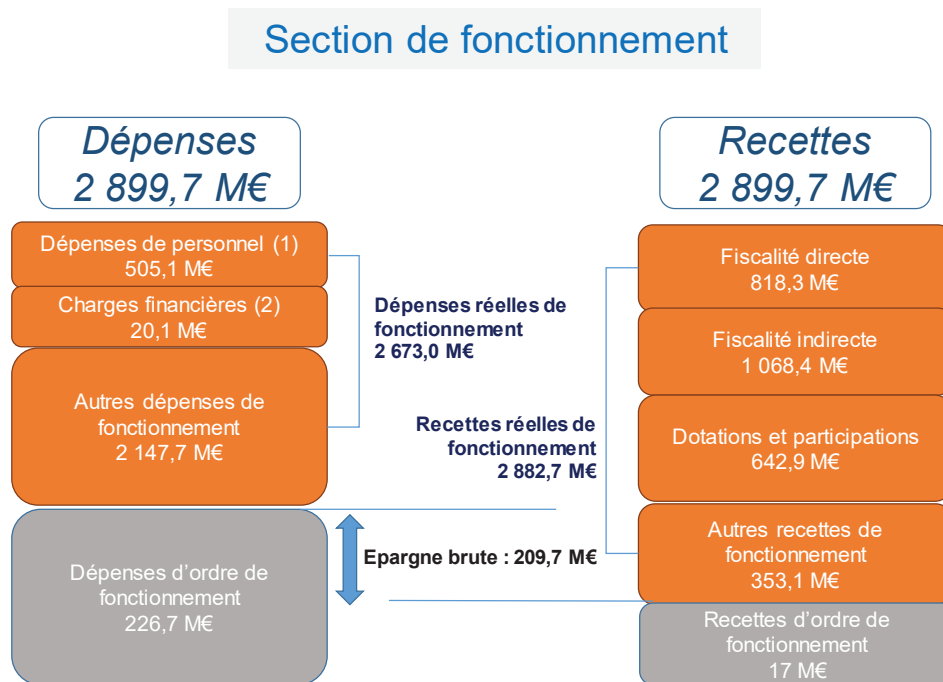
Section de fonctionnement

Dépenses
2 899,7 M€

Dépenses de personnel (1)
505,1 M€

Charges financières (2)
20,1 M€

Autres dépenses de fonctionnement
2 147,7 M€

Dépenses d'ordre de fonctionnement
226,7 M€

Dépenses réelles de fonctionnement
2 673,0 M€

Recettes réelles de fonctionnement
2 882,7 M€

Epargne brute : 209,7 M€

Recettes
2 899,7 M€

Fiscalité directe
818,3 M€

Fiscalité indirecte
1 068,4 M€

Dotations et participations
642,9 M€

Autres recettes de fonctionnement
353,1 M€

Recettes d'ordre de fonctionnement
17 M€